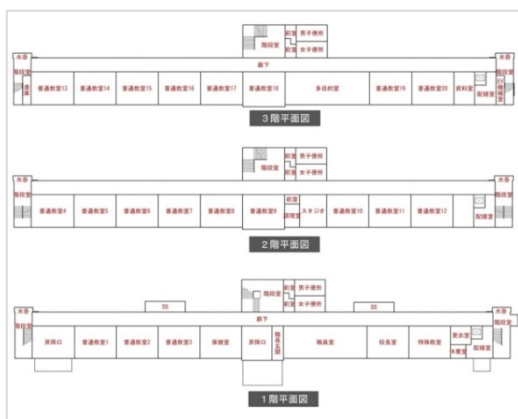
階段室
前室
男子便所
女子便所
水呑
階段室
倉庫
普通教室13
普通教室14
普通教室15
普通教室16
普通教室17
普通教室18
廊下
多目的室
普通教室19
普通教室20
資料室
EV
機械室
配膳室
水呑
3階平面図

階段室
前室
男子便所
女子便所
水呑
階段室
普通教室4
普通教室5
普通教室6
普通教室7
普通教室8
普通教室9
前室
スタジオ
普通教室10
普通教室11
普通教室12
配膳室
水呑
2階平面図

階段室
前室
男子便所
女子便所
DS
DS
水呑
階段室
廊下
昇降口
普通教室1
普通教室2
普通教室3
保健室
昇降口
職員室
職員室
校長室
特殊教室
更衣室
休養室
配膳室
水呑
1階平面図